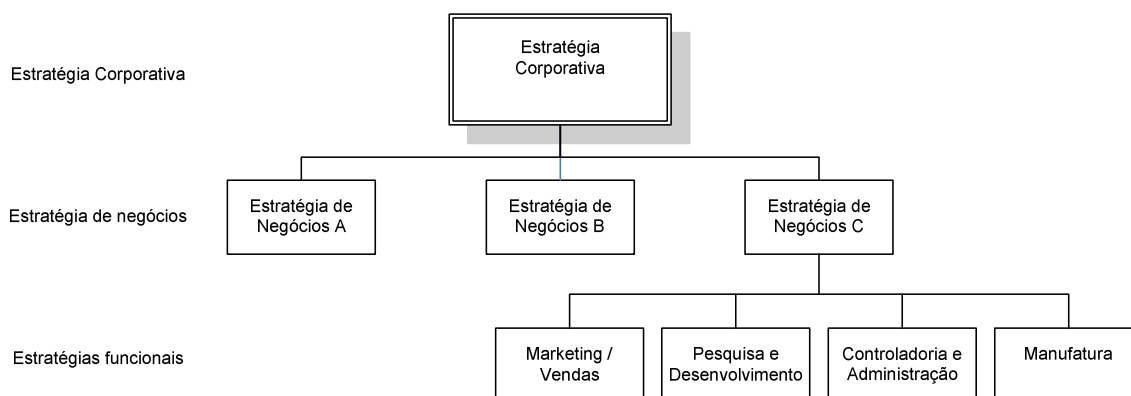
Estratégia Corporativa

Estratégia Corporativa

Estratégia de negócios

Estratégia de Negócios A

Estratégia de Negócios B

Estratégia de Negócios C

Estratégias funcionais

Marketing / Vendas

Pesquisa e Desenvolvimento

Controladoria e Administração

Manufatura